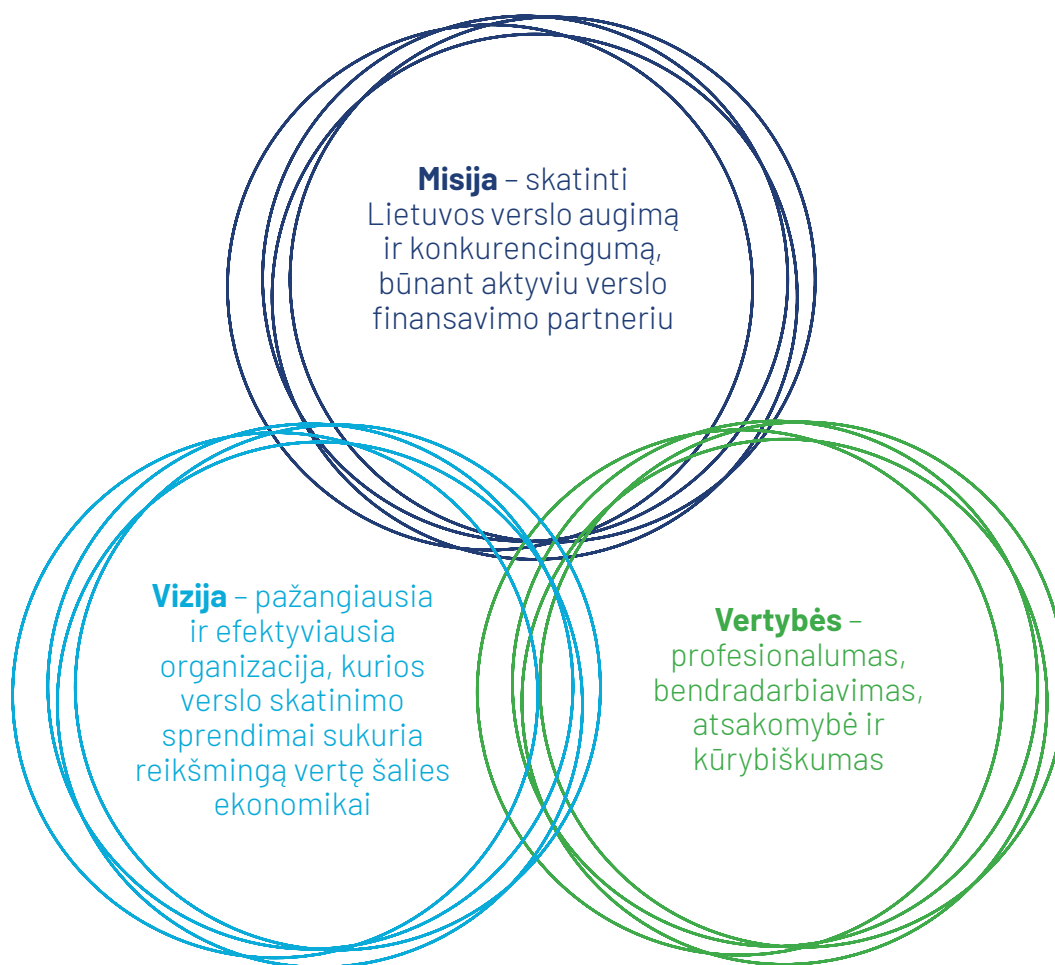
**Misija** – skatinti Lietuvos verslo augimą ir konkurencingumą, būnant aktyviu verslo finansavimo partneriu

**Vizija** – pažangiausia ir efektyviausia organizacija, kurios verslo skatinimo sprendimai sukuria reikšmingą vertę šalies ekonomikai

**Vertybės** – profesionalumas, bendradarbiavimas, atsakomybė ir kūrybiškumas